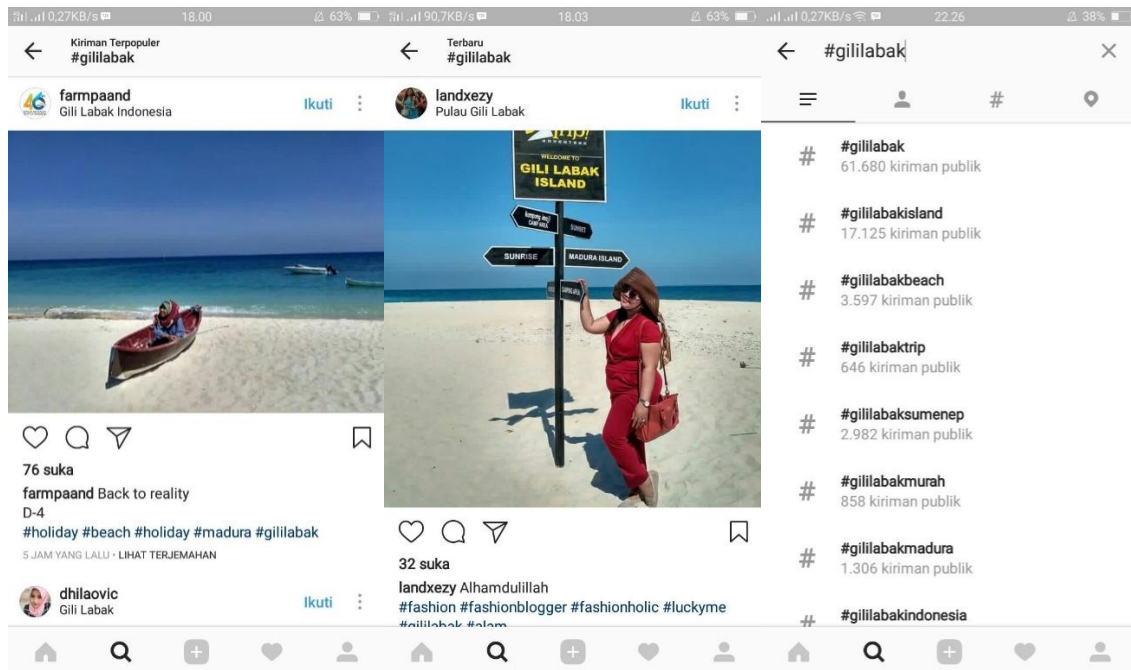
0,27KB/s 18.00 63%

Kiriman Terpopuler
#gililabak

farmpaand
Gili Labak Indonesia
Ikuti

76 suka
farmpaand Back to reality
D-4
#holiday #beach #holiday #madura #gililabak
5 JAM YANG LALU · LIHAT TERJEMAHAN

dhilaovic
Gili Labak
Ikuti

90,7KB/s 18.03 63%

Terbaru
#gililabak

landxezy
Pulau Gili Labak
Ikuti

WELCOME TO
GILI LABAK ISLAND
SUNRISE
MADURA ISLAND
SUNSET

32 suka
landxezy Alhamdulillah
#fashion #fashionblogger #fashionholic #luckyme
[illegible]

0,27KB/s 22.26 38%

#gililabak

#gililabak
61.680 kiriman publik

#gililabakisland
17.125 kiriman publik

#gililabakbeach
3.597 kiriman publik

#gililabaktrip
646 kiriman publik

#gililabaksumenep
2.982 kiriman publik

#gililabakmurah
858 kiriman publik

#gililabakmadura
1.306 kiriman publik

#gililabakindonesia